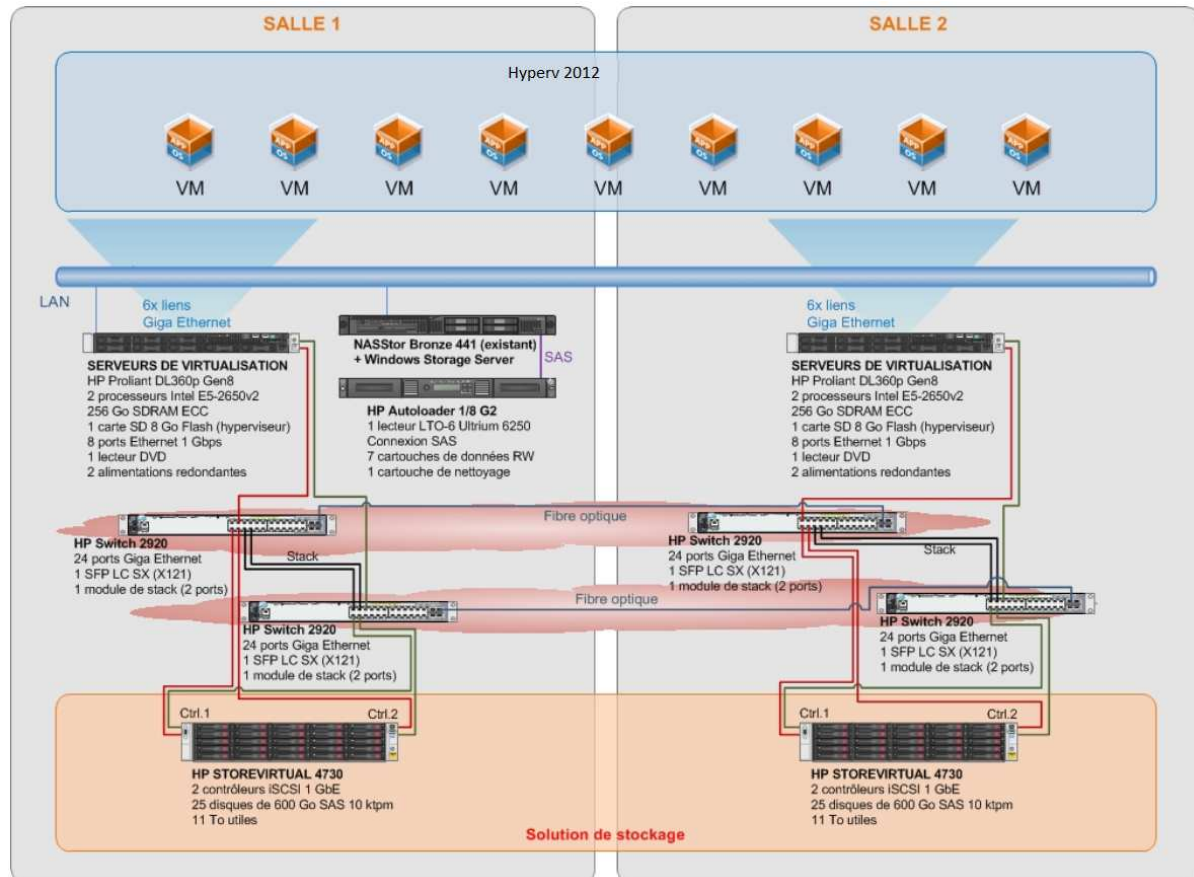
SALLE 1

SALLE 2

Hyperv 2012

VM VM VM VM VM VM VM VM VM

LAN

6x liens
Giga Ethernet

SERVEURS DE VIRTUALISATION
HP Proliant DL360p Gen8
2 processeurs Intel E5-2650v2
256 Go SDRAM ECC
1 carte SD 8 Go Flash (hyperviseur)
8 ports Ethernet 1 Gbps
1 lecteur DVD
2 alimentations redondantes

NASStor Bronze 441 (existant)
+ Windows Storage Server

SAS

HP Autoloader 1/8 G2
1 lecteur LTO-6 Ultrium 6250
Connexion SAS
7 cartouches de données RW
1 cartouche de nettoyage

6x liens
Giga Ethernet

SERVEURS DE VIRTUALISATION
HP Proliant DL360p Gen8
2 processeurs Intel E5-2650v2
256 Go SDRAM ECC
1 carte SD 8 Go Flash (hyperviseur)
8 ports Ethernet 1 Gbps
1 lecteur DVD
2 alimentations redondantes

Fibre optique

HP Switch 2920
24 ports Giga Ethernet
1 SFP LC SX (X121)
1 module de stack (2 ports)

Stack

HP Switch 2920
24 ports Giga Ethernet
1 SFP LC SX (X121)
1 module de stack (2 ports)

Stack

Fibre optique

HP Switch 2920
24 ports Giga Ethernet
1 SFP LC SX (X121)
1 module de stack (2 ports)

HP Switch 2920
24 ports Giga Ethernet
1 SFP LC SX (X121)
1 module de stack (2 ports)

Ctrl.1 Ctrl.2

HP STOREVIRTUAL 4730
2 contrôleurs iSCSI 1 GbE
25 disques de 600 Go SAS 10 ktpm
11 To utiles

Ctrl.1 Ctrl.2

HP STOREVIRTUAL 4730
2 contrôleurs iSCSI 1 GbE
25 disques de 600 Go SAS 10 ktpm
11 To utiles

Solution de stockage